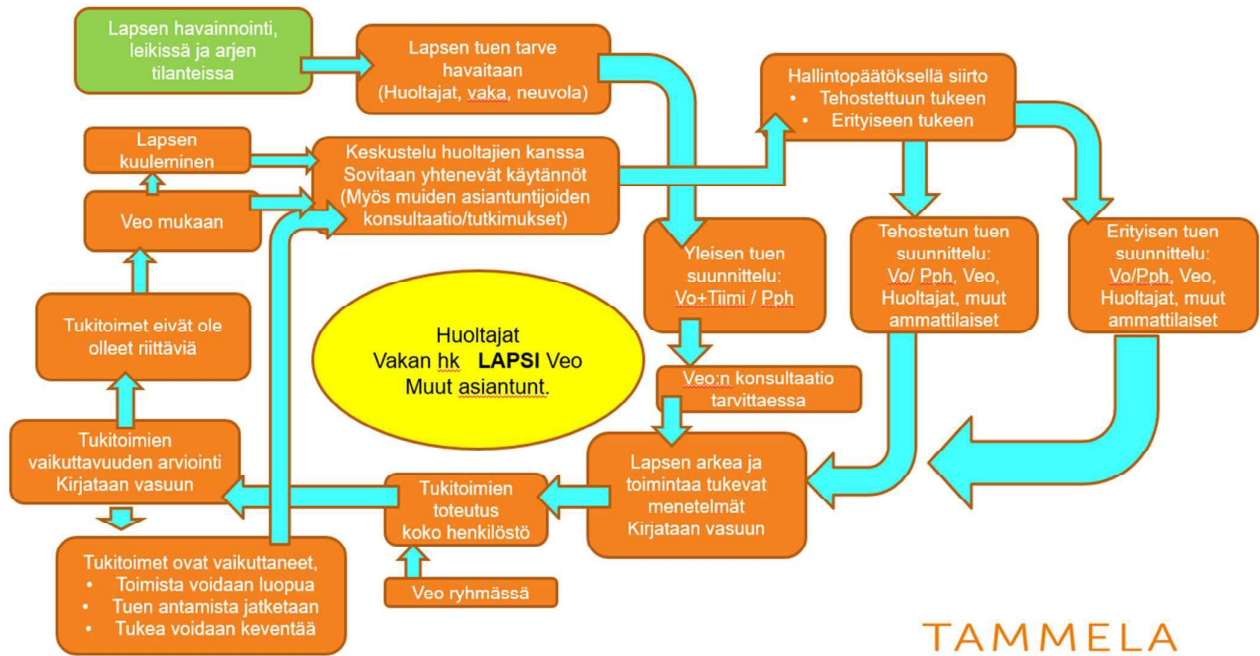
Lapsen havainnointi, leikissä ja arjen tilanteissa

Lapsen tuen tarve havaitaan (Huoltajat, vaka, neuvola)

Hallintopäätöksellä siirto
• Tehostettuun tukeen
• Erityiseen tukeen

Lapsen kuuleminen

Keskustelu huoltajien kanssa
Sovitaan yhtenevät käytännöt
(Myös muiden asiantuntijoiden konsultaatio/tutkimukset)

Veo mukaan

Yleisen tuen suunnittelu:
Vo+Tiimi / Pph

Tehostetun tuen suunnittelu:
Vo/ Pph, Veo, Huoltajat, muut ammattilaiset

Erityisen tuen suunnittelu:
Vo/Pph, Veo, Huoltajat, muut ammattilaiset

Tukitoimet eivät ole olleet riittäviä

Huoltajat
Vakan hk LAPSI Veo
Muut asiantunt.

Veo:n konsultaatio tarvittaessa

Tukitoimien vaikuttavuuden arviointi
Kirjataan vasuun

Tukitoimien toteutus koko henkilöstö

Lapsen arkea ja toimintaa tukevat menetelmät
Kirjataan vasuun

Tukitoimet ovat vaikuttaneet,
• Toimista voidaan luopua
• Tuen antamista jatketaan
• Tukea voidaan keventää

Veo ryhmässä

TAMMELA